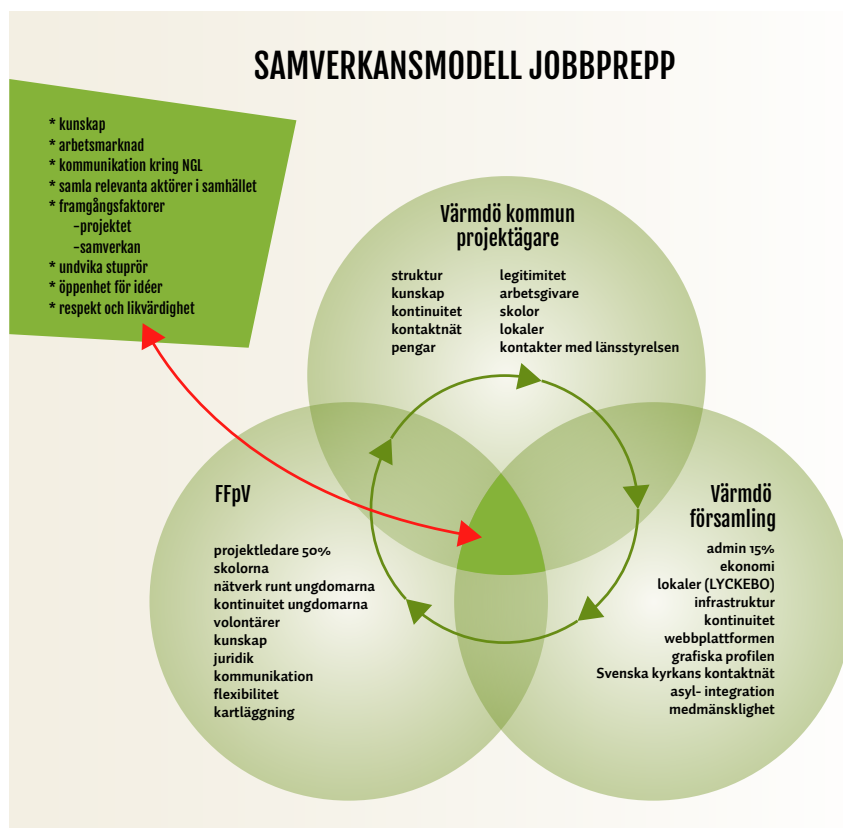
SAMVERKANSMODELL JOBBPREPP

* kunskap
* arbetsmarknad
* kommunikation kring NGL
* samla relevanta aktörer i samhället
* framgångsfaktorer
–projektet
–samverkan
* undvika stuprör
* öppenhet för idéer
* respekt och likvärdighet

Värmdö kommun
projektägare

struktur
kunskap
kontinuitet
kontaktnät
pengar

legitimitet
arbetsgivare
skolor
lokaler
kontakter med länsstyrelsen

FFpV

projektledare 50%
skolorna
nätverk runt ungdomarna
kontinuitet ungdomarna
volontärer
kunskap
juridik
kommunikation
flexibilitet
kartläggning

Värmdö
församling

admin 15%
ekonomi
lokaler (LYCKEBO)
infrastruktur
kontinuitet
webbplattformen
grafiska profilen
Svenska kyrkans kontaktnät
asyl- integration
medmänsklighet